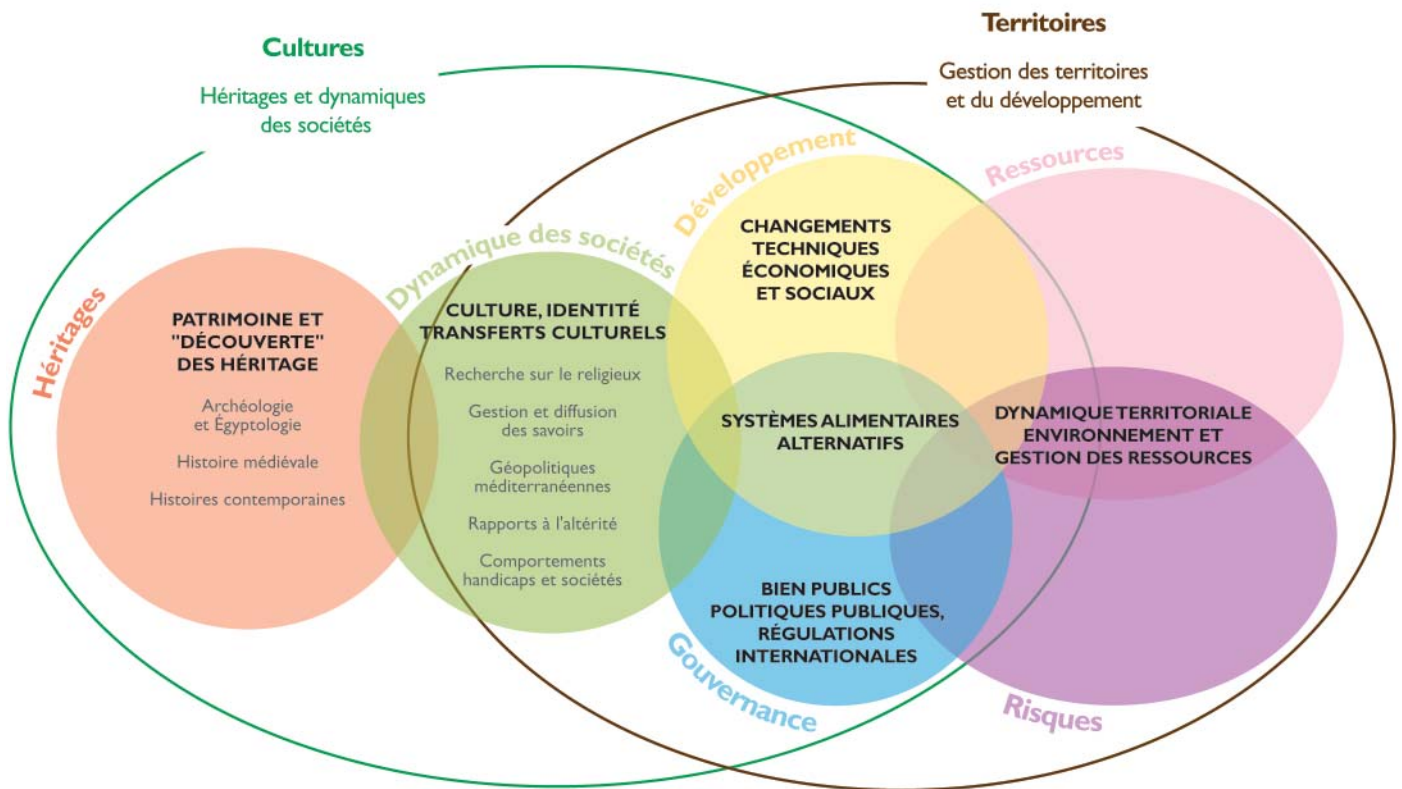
Cultures

Héritages et dynamiques des sociétés

Territoires

Gestion des territoires et du développement

Héritages

PATRIMOINE ET "DÉCOUVERTE" DES HÉRITAGE

Archéologie et Égyptologie

Histoire médiévale

Histoires contemporaines

Dynamique des sociétés

CULTURE, IDENTITÉ TRANSFERTS CULTURELS

Recherche sur le religieux

Gestion et diffusion des savoirs

Géopolitiques méditerranéennes

Rapports à l'altérité

Comportements handicaps et sociétés

Développement

CHANGEMENTS TECHNIQUES ÉCONOMIQUES ET SOCIAUX

SYSTÈMES ALIMENTAIRES ALTERNATIFS

Ressources

DYNAMIQUE TERRITORIALE ENVIRONNEMENT ET GESTION DES RESSOURCES

BIEN PUBLICS POLITIQUES PUBLIQUES, RÉGULATIONS INTERNATIONALES

Gouvernance

Risques